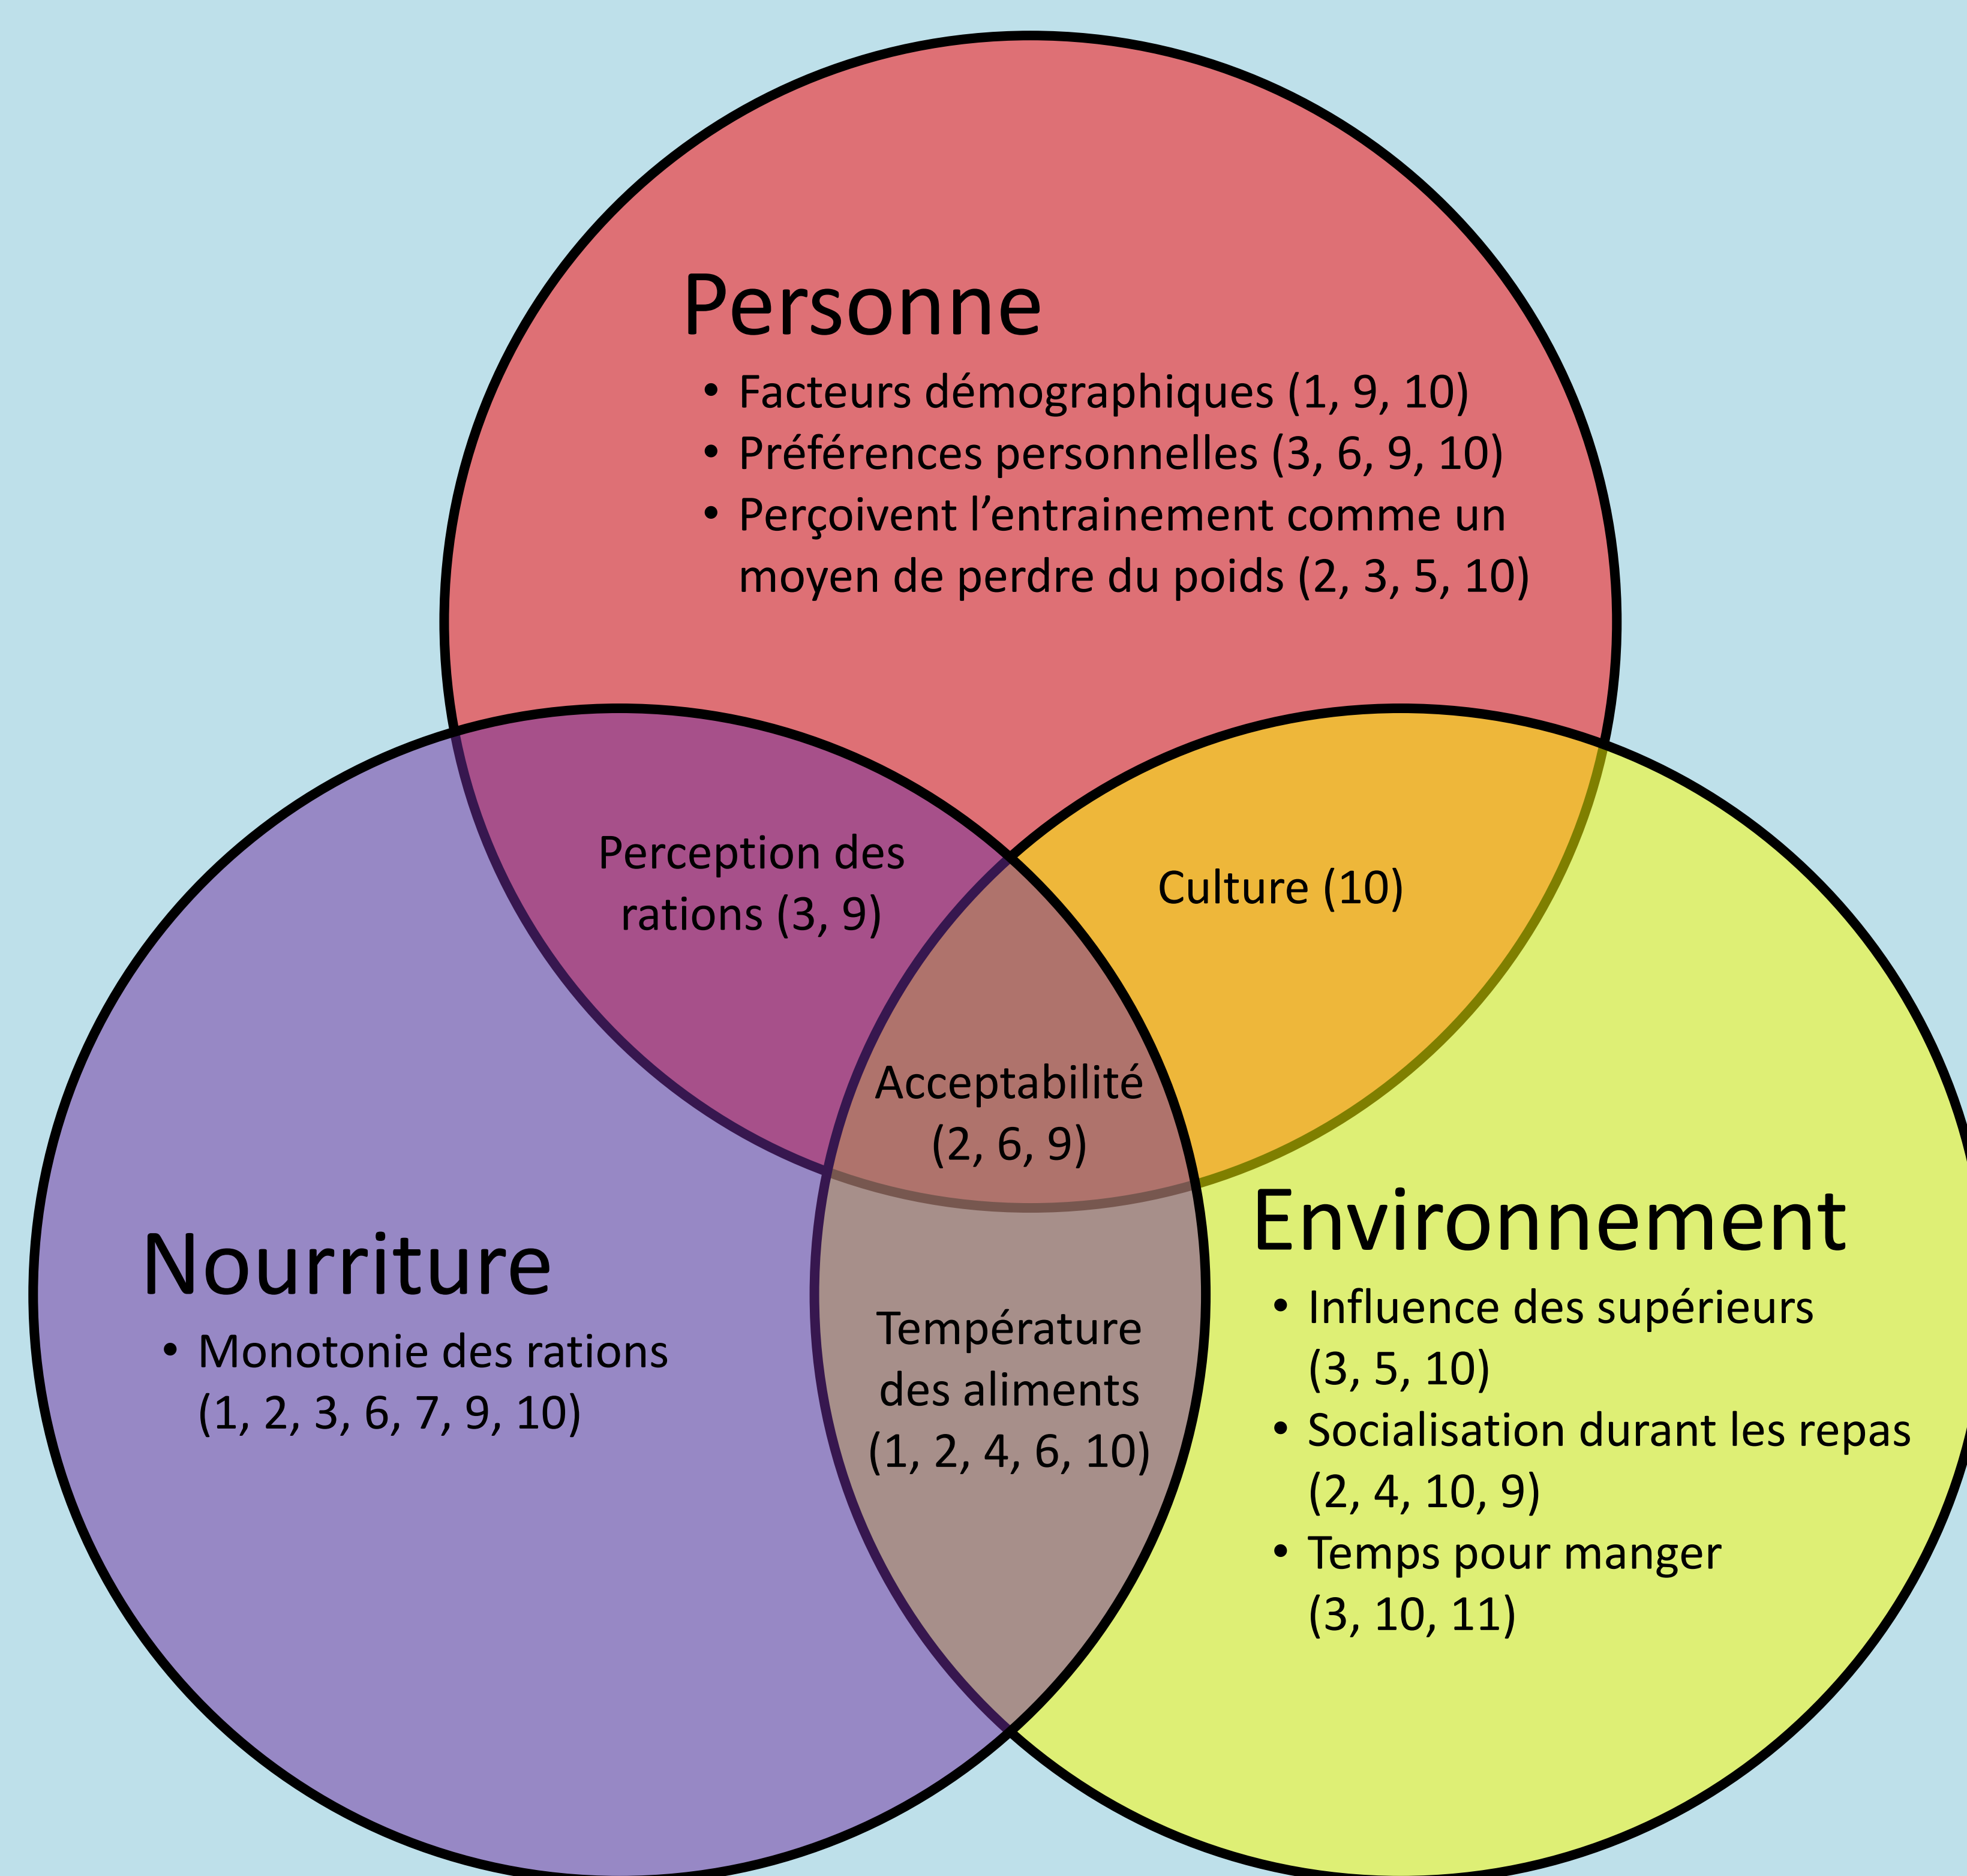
Personne

- Facteurs démographiques (1, 9, 10)
- Préférences personnelles (3, 6, 9, 10)
- Perçoivent l'entrainement comme un moyen de perdre du poids (2, 3, 5, 10)

Perception des rations (3, 9)

Culture (10)

Acceptabilité (2, 6, 9)

Nourriture

- Monotonie des rations (1, 2, 3, 6, 7, 9, 10)

Température des aliments (1, 2, 4, 6, 10)

Environnement

- Influence des supérieurs (3, 5, 10)
- Socialisation durant les repas (2, 4, 10, 9)
- Temps pour manger (3, 10, 11)